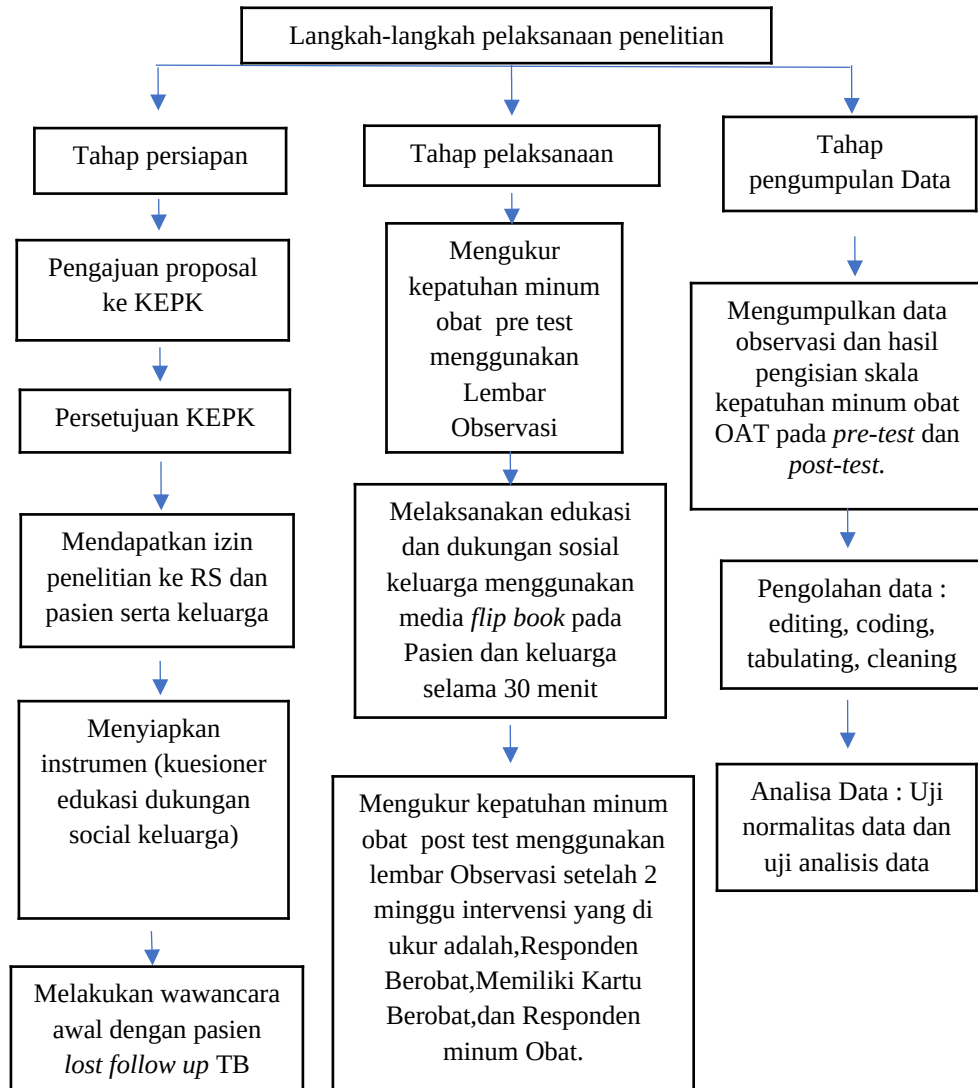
Langkah-langkah pelaksanaan penelitian

Tahap persiapan

Pengajuan proposal ke KEPK

Persetujuan KEPK

Mendapatkan izin penelitian ke RS dan pasien serta keluarga

Menyiapkan instrumen (kuesioner edukasi dukungan social keluarga)

Melakukan wawancara awal dengan pasien *lost follow up* TB

Tahap pelaksanaan

Mengukur kepatuhan minum obat pre test menggunakan Lembar Observasi

Melaksanakan edukasi dan dukungan sosial keluarga menggunakan media *flip book* pada Pasien dan keluarga selama 30 menit

Mengukur kepatuhan minum obat post test menggunakan lembar Observasi setelah 2 minggu intervensi yang di ukur adalah,Responden Berobat,Memiliki Kartu Berobat,dan Responden minum Obat.

Tahap pengumpulan Data

Mengumpulkan data observasi dan hasil pengisian skala kepatuhan minum obat OAT pada *pre-test* dan *post-test.*

Pengolahan data : editing, coding, tabulating, cleaning

Analisa Data : Uji normalitas data dan uji analisis data